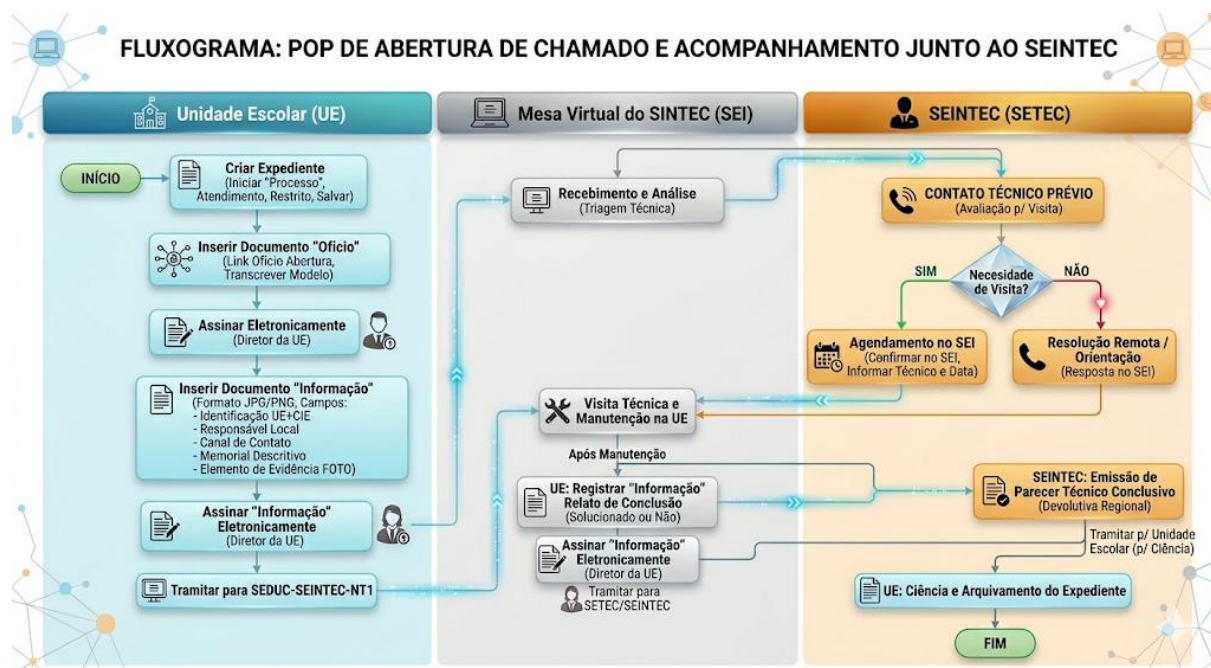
FLUXOGRAMA: POP DE ABERTURA DE CHAMADO E ACOMPANHAMENTO JUNTO AO SEINTEC

Unidade Escolar (UE)

Mesa Virtual do SINTEC (SEI)

SEINTEC (SETEC)

INÍCIO

Criar Expediente (Iniciar "Processo", Atendimento, Restrito, Salvar)

Inserir Documento "Ofício" (Link Ofício Abertura, Transcrever Modelo)

Assinar Eletronicamente (Diretor da UE)

Inserir Documento "Informação" (Formato JPG/PNG, Campos: - Identificação UE+CIE - Responsável Local - Canal de Contato - Memorial Descritivo - Elemento de Evidência FOTO)

Assinar "Informação" Eletronicamente (Diretor da UE)

Tramitar para SEDUC-SEINTEC-NT1

Recebimento e Análise (Triagem Técnica)

CONTATO TÉCNICO PRÉVIO (Avaliação p/ Visita)

Necesidade de Visita?

SIM

NÃO

Agendamento no SEI (Confirmar no SEI, Informar Técnico e Data)

Resolução Remota / Orientação (Resposta no SEI)

Visita Técnica e Manutenção na UE

Após Manutenção

UE: Registrar "Informação" Relato de Conclusão (Solucionado ou Não)

Assinar "Informação" Eletronicamente (Diretor da UE)

Tramitar para SETEC/SEINTEC

SEINTEC: Emissão de Parecer Técnico Conclusivo (Devolutiva Regional)

Tramitar p/ Unidade Escolar (p/ Ciência)

UE: Ciência e Arquivamento do Expediente

FIM